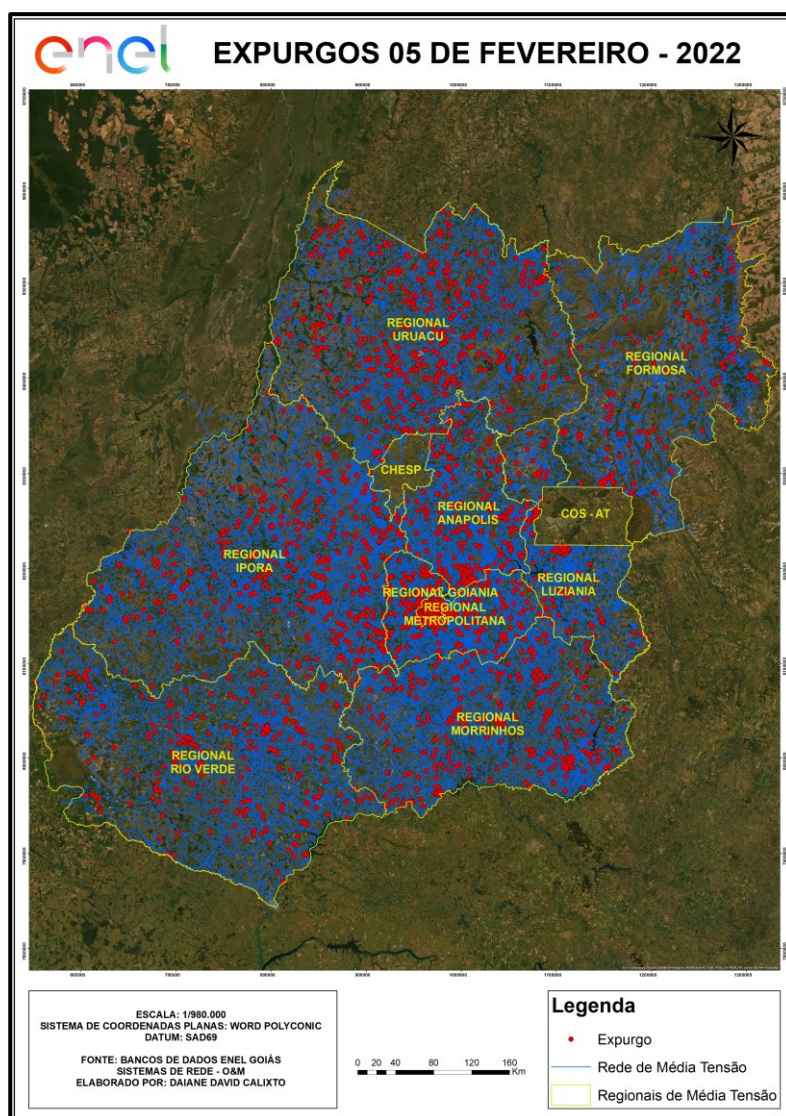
enel

EXPURGOS 05 DE FEVEREIRO - 2022

600000 700000 800000 900000 1000000 1100000 1200000 1300000

REGIONAL URUACU

REGIONAL FORMOSA

CHESP

REGIONAL ANAPOLIS

COS - AT

REGIONAL IPORA

REGIONAL GOIANIA REGIONAL METROPOLITANA

REGIONAL LUZIANIA

REGIONAL MORRINHOS

REGIONAL RIO VERDE

600000 700000 800000 900000 1000000 1100000 1200000 1300000

ESCALA: 1/980.000
SISTEMA DE COORDENADAS PLANAS: WORD POLYCONIC
DATUM: SAD69

FONTE: BANCOS DE DADOS ENEL GOIÁS
SISTEMAS DE REDE - O&M
ELABORADO POR: DAIANE DAVID CALIXTO

0 20 40 80 120 160 Km

Legenda

Expurgo

Rede de Média Tensão

Regionais de Média Tensão